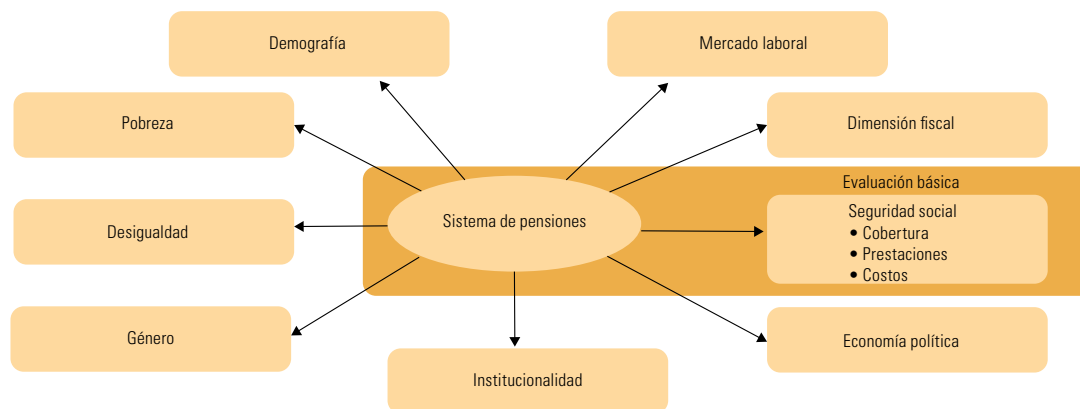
Demografía

Mercado laboral

Pobreza

Dimensión fiscal

Evaluación básica

Sistema de pensiones

Desigualdad

Seguridad social
• Cobertura
• Prestaciones
• Costos

Género

Economía política

Institucionalidad